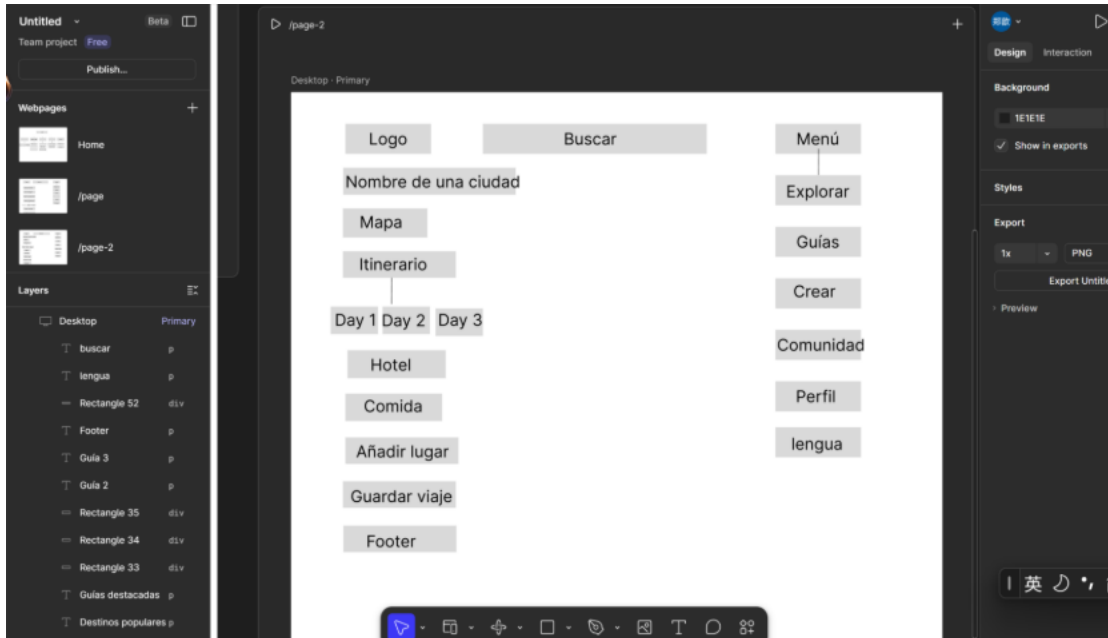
Untitled
Beta
Team project Free
Publish...
Webpages
Home
/page
/page-2
Layers
Desktop Primary
buscar p
lengua p
Rectangle 52 div
Footer p
Guía 3 p
Guía 2 p
Rectangle 35 div
Rectangle 34 div
Rectangle 33 div
Guías destacadas p
Destinos populares p

/page-2
Desktop · Primary
Logo
Buscar
Menú
Nombre de una ciudad
Explorar
Mapa
Guías
Itinerario
Crear
Day 1 Day 2 Day 3
Comunidad
Hotel
Perfil
Comida
lengua
Añadir lugar
Guardar viaje
Footer

Design Interaction
Background
1E1E1E
Show in exports
Styles
Export
1x PNG
Export Untitle
Preview
英